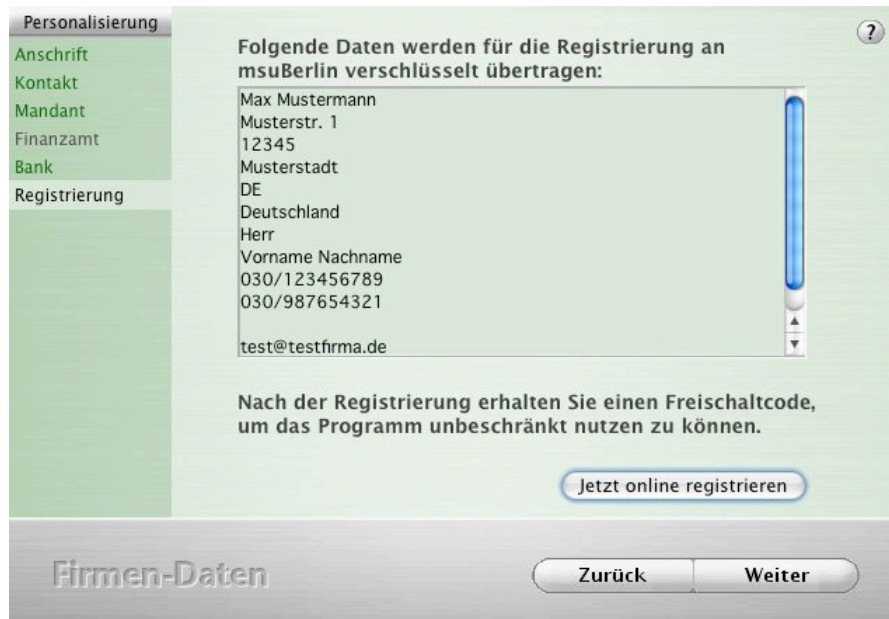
Personalisierung
Anschrift
Kontakt
Mandant
Finanzamt
Bank
Registrierung

?

Folgende Daten werden für die Registrierung an msuBerlin verschlüsselt übertragen:

Max Mustermann
Musterstr. 1
12345
Musterstadt
DE
Deutschland
Herr
Vorname Nachname
030/123456789
030/987654321

test@testfirma.de

Nach der Registrierung erhalten Sie einen Freischaltcode, um das Programm unbeschränkt nutzen zu können.

Jetzt online registrieren

Firmen-Daten

Zurück

Weiter